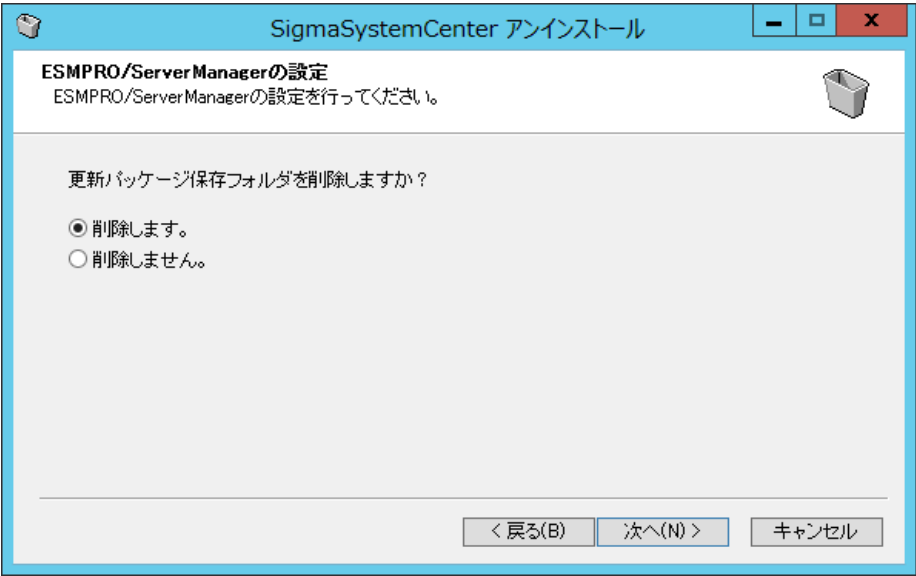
SigmaSystemCenter アンインストール

ESMPRO/ServerManagerの設定
ESMPRO/ServerManagerの設定を行ってください。

更新パッケージ保存フォルダを削除しますか？

削除します。
削除しません。

< 戻る(B)
次へ(N) >
キャンセル